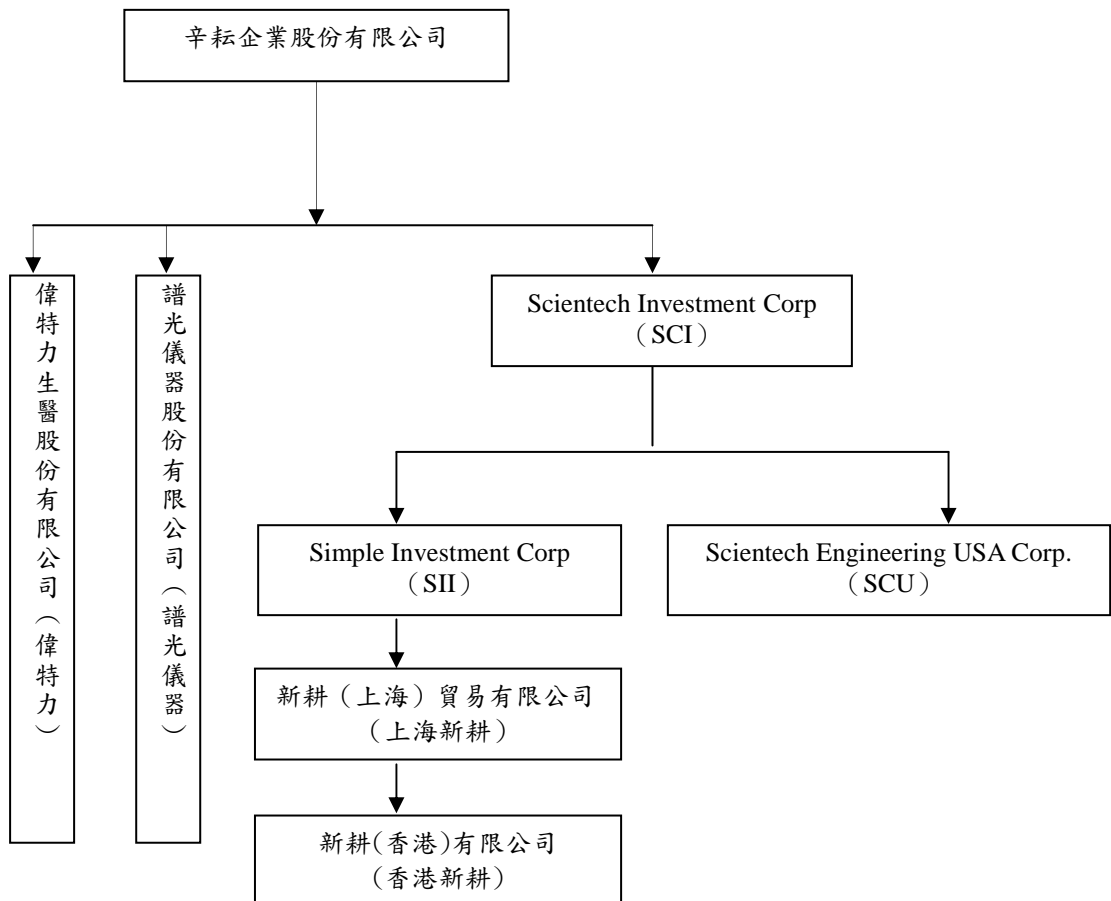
辛耘企業股份有限公司

偉特力生醫股份有限公司（偉特力）

譜光儀器股份有限公司（譜光儀器）

Scientech Investment Corp
（SCI）

Simple Investment Corp
（SII）

Scientech Engineering USA Corp.
（SCU）

新耕（上海）貿易有限公司
（上海新耕）

新耕(香港)有限公司
（香港新耕）